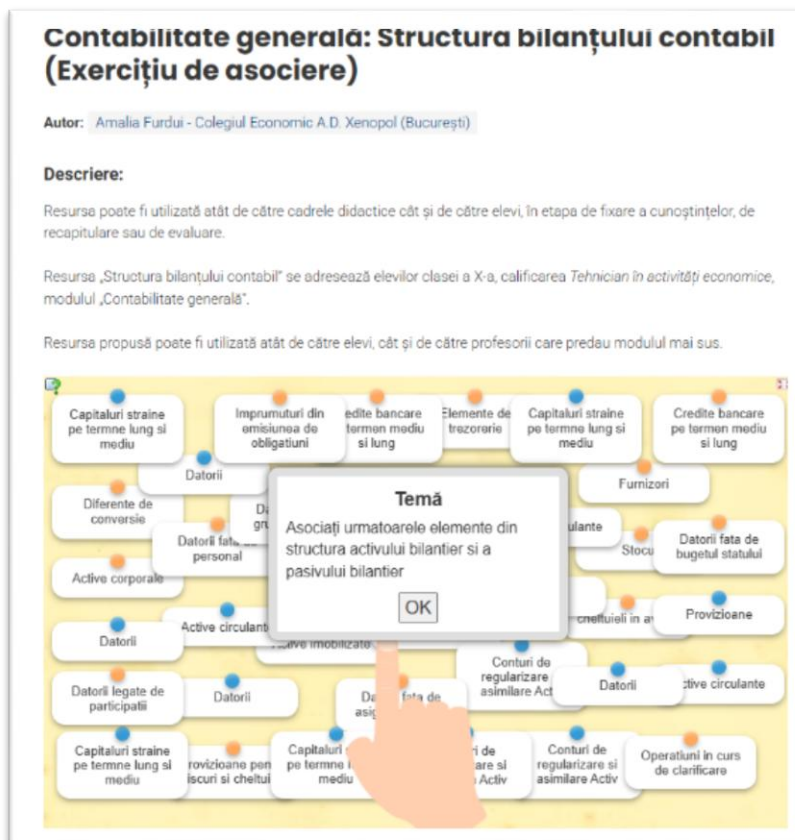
Contabilitate generală: Structura bilanțului contabil (Exercițiu de asociere)

Autor: Amalia Furdui - Colegiul Economic A.D. Xenopol (București)

Descriere:

Resursa poate fi utilizată atât de către cadrele didactice cât și de către elevi, în etapa de fixare a cunoștințelor, de recapitulare sau de evaluare.

Resursa „Structura bilanțului contabil" se adresează elevilor clasei a X-a, calificarea Tehnician în activități economice, modulul „Contabilitate generală".

Resursa propusă poate fi utilizată atât de către elevi, cât și de către profesorii care predau modulul mai sus.

Capitaluri straine pe termene lung si mediu
Imprumuturi din emisiunea de obligatiuni
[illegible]edite bancare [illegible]ermen mediu si lung
Elemente de trezorerie
Capitaluri straine pe termene lung si mediu
Credite bancare pe termen mediu si lung
Datorii
Furnizori
Diferente de conversie
Da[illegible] gr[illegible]
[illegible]ulante
Datorii fata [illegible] personal
Stocu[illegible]
Datorii fata de bugetul statului
Active corporale
Datorii
Active circulant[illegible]
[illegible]ctive imobilizat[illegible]
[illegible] cheltuieli in a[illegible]
Provizioane
Conturi de regularizare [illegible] asimilare Act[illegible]
Datorii legate de participatii
Datorii
Da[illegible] fata de asig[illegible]
Datorii
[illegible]ctive circulante
Capitaluri straine pe termene lung si mediu
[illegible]rovizioane pen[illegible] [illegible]iscuri si cheltui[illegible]
Capitaluri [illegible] pe termene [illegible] mediu
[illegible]i de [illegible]are si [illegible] Activ
Conturi de regularizare si asimilare Activ
Operatiuni in curs de clarificare

Temă
Asociați urmatoarele elemente din structura activului bilantier si a pasivului bilantier
OK